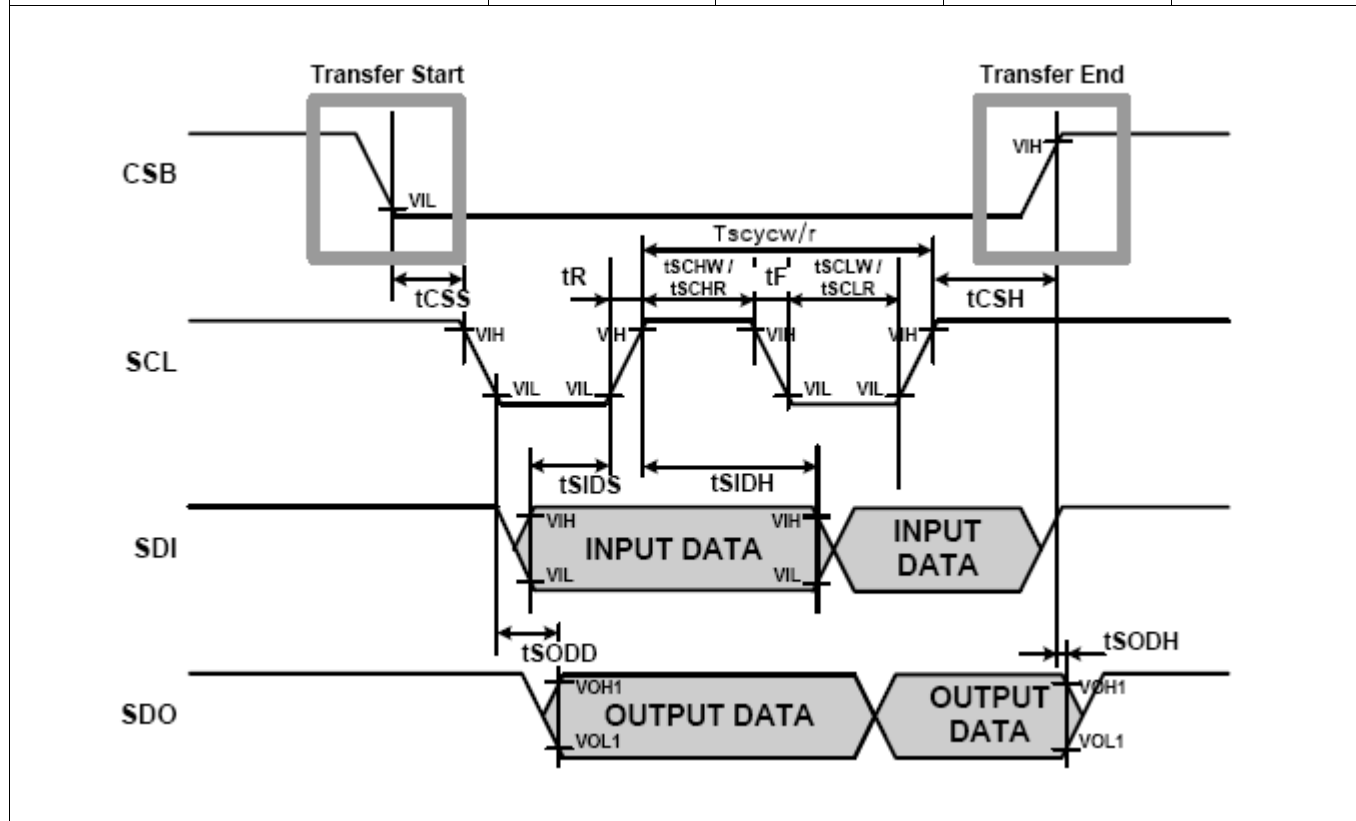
Transfer Start

Transfer End

CSB

VIL

VIH

Tscycw/r

tCSS

tR

tSCHW / tSCHR

tF

tSCLW / tSCLR

tCSH

SCL

VIH

VIL

VIL

VIH

VIH

VIL

VIL

VIH

tSIDS

tSIDH

SDI

VIH

INPUT DATA

VIH

VIL

VIL

INPUT DATA

tSODD

tSODH

SDO

VOH1

OUTPUT DATA

OUTPUT DATA

VOH1

VOL1

VOL1